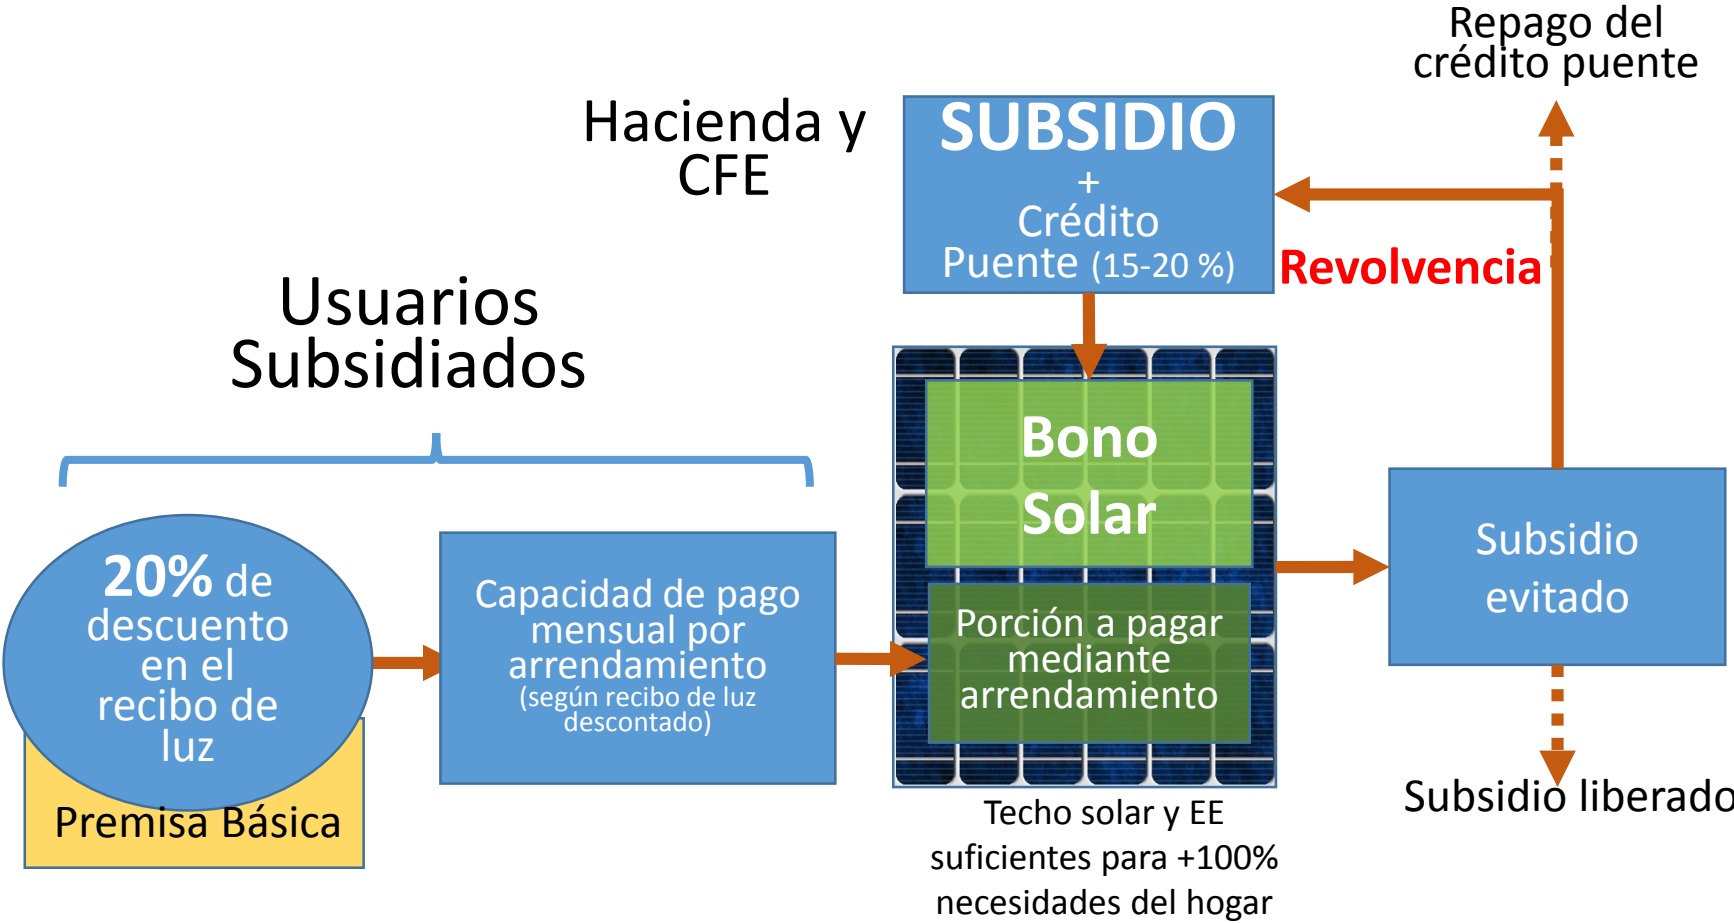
Repago del crédito puente

Hacienda y CFE

SUBSIDIO
+
Crédito Puente (15-20 %)

Revolvencia

Usuarios Subsidiados

Bono Solar

Porción a pagar mediante arrendamiento

Subsidio evitado

20% de descuento en el recibo de luz

Premisa Básica

Capacidad de pago mensual por arrendamiento
(según recibo de luz descontado)

Subsidio liberado

Techo solar y EE suficientes para +100% necesidades del hogar